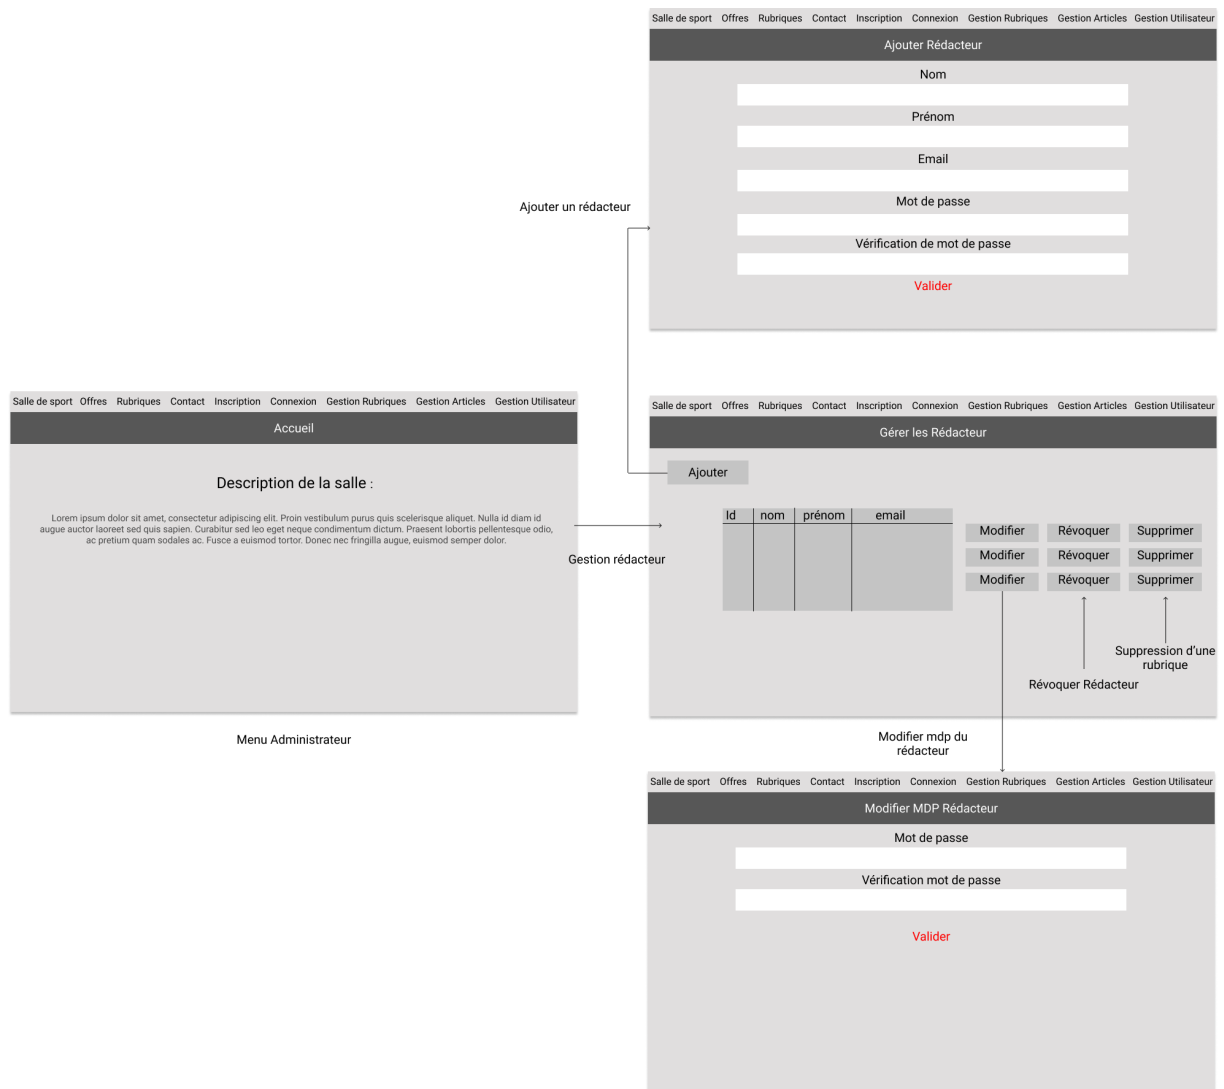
Salle de sport Offres Rubriques Contact Inscription Connexion Gestion Rubriques Gestion Articles Gestion Utilisateur

Accueil

Description de la salle :

Lorem ipsum dolor sit amet, consectetur adipiscing elit. Proin vestibulum purus quis scelerisque aliquet. Nulla id diam id augue auctor laoreet sed quis sapien. Curabitur sed leo eget neque condimentum dictum. Praesent lobortis pellentesque odio, ac pretium quam sodales ac. Fusce a euismod tortor. Donec nec fringilla augue, euismod semper dolor.

Menu Administrateur

Gestion rédacteur

Ajouter un rédacteur

Salle de sport Offres Rubriques Contact Inscription Connexion Gestion Rubriques Gestion Articles Gestion Utilisateur

Ajouter Rédacteur

Nom

Prénom

Email

Mot de passe

Vérification de mot de passe

Valider

Salle de sport Offres Rubriques Contact Inscription Connexion Gestion Rubriques Gestion Articles Gestion Utilisateur

Gérer les Rédacteur

Ajouter

| Id | nom | prénom | email |
|---|---|---|---|

Modifier Révoquer Supprimer
Modifier Révoquer Supprimer
Modifier Révoquer Supprimer

Suppression d'une rubrique

Révoquer Rédacteur

Modifier mdp du rédacteur

Salle de sport Offres Rubriques Contact Inscription Connexion Gestion Rubriques Gestion Articles Gestion Utilisateur

Modifier MDP Rédacteur

Mot de passe

Vérification mot de passe

Valider